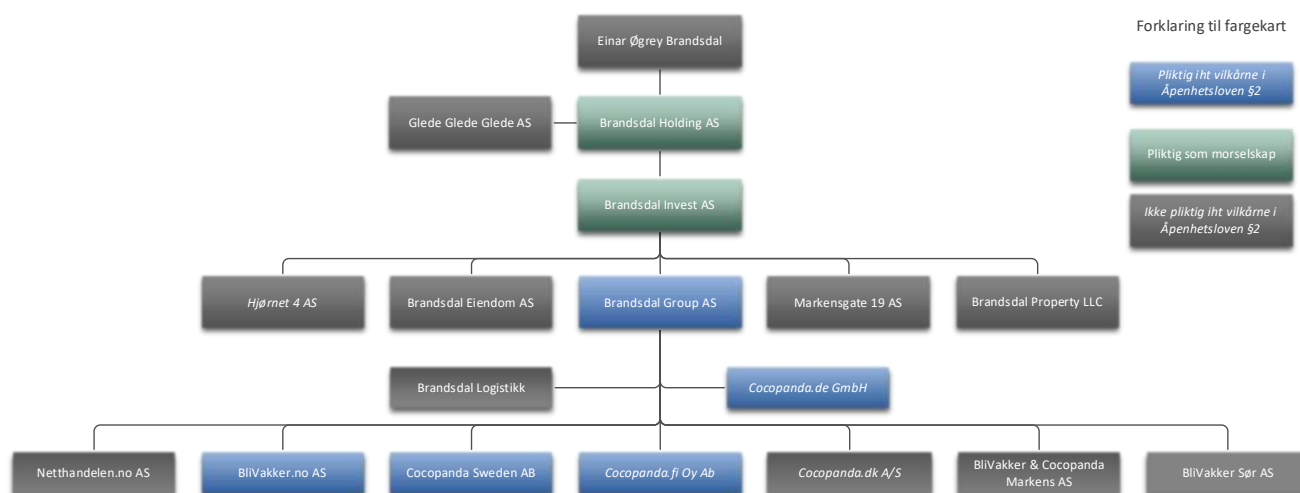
Einar Øgrey Brandsdal

Forklaring til fargekart

Pliktig iht vilkårne i Åpenhetsloven §2

Glede Glede Glede AS

Brandsdal Holding AS

Pliktig som morselskap

Brandsdal Invest AS

Ikke pliktig iht vilkårne i Åpenhetsloven §2

Hjørnet 4 AS

Brandsdal Eiendom AS

Brandsdal Group AS

Markensgate 19 AS

Brandsdal Property LLC

Brandsdal Logistikk

Cocopanda.de GmbH

Netthandelen.no AS

BliVakker.no AS

Cocopanda Sweden AB

Cocopanda.fi Oy Ab

Cocopanda.dk A/S

BliVakker & Cocopanda Markens AS

BliVakker Sør AS